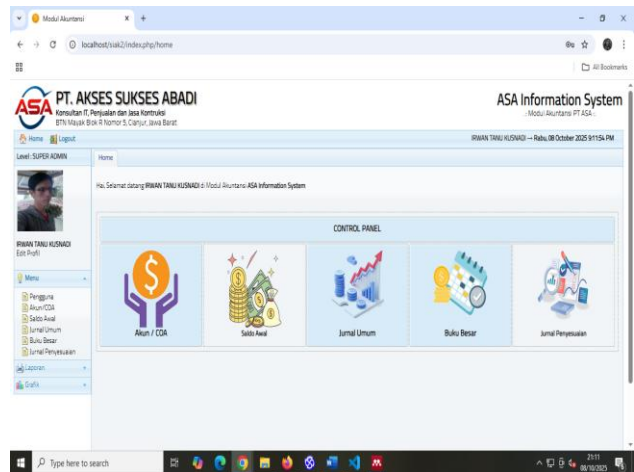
Modul Akuntansi

localhost/siak2/index.php/home

All Bookmarks

ASA

PT. AKSES SUKSES ABADI

Konsultan IT, Penjualan dan Jasa Kontruksi

BTN Mayak Blok R Nomor 5, Cianjur, Jawa Barat

ASA Information System

:: Modul Akuntansi PT ASA ::

Home Logout

IRWAN TANU KUSNADI --- Rabu, 08 October 2025 9:11:54 PM

Level : SUPER ADMIN

Home

Hai, Selamat datang IRWAN TANU KUSNADI di Modul Akuntansi ASA Information System

IRWAN TANU KUSNADI

Edit Profil

Menu

Pengguna

Akun/COA

Saldo Awal

Jurnal Umum

Buku Besar

Jurnal Penyesuaian

Laporan

Grafik

CONTROL PANEL

Akun / COA

Saldo Awal

Jurnal Umum

Buku Besar

Jurnal Penyesuaian

Type here to search

21:11

08/10/2025